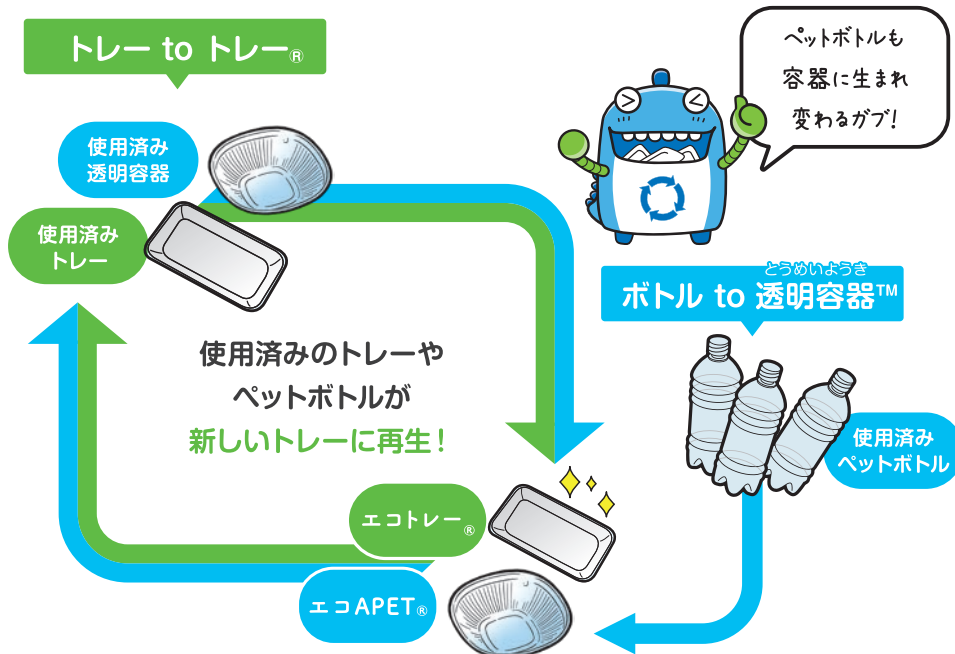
トレー to トレー®

ペットボトルも容器に生まれ変わるガブ！

使用済み透明容器

使用済みトレー

とうめいようき
ボトル to 透明容器™

使用済みのトレーやペットボトルが新しいトレーに再生！

使用済みペットボトル

エコトレー®

エコAPET®